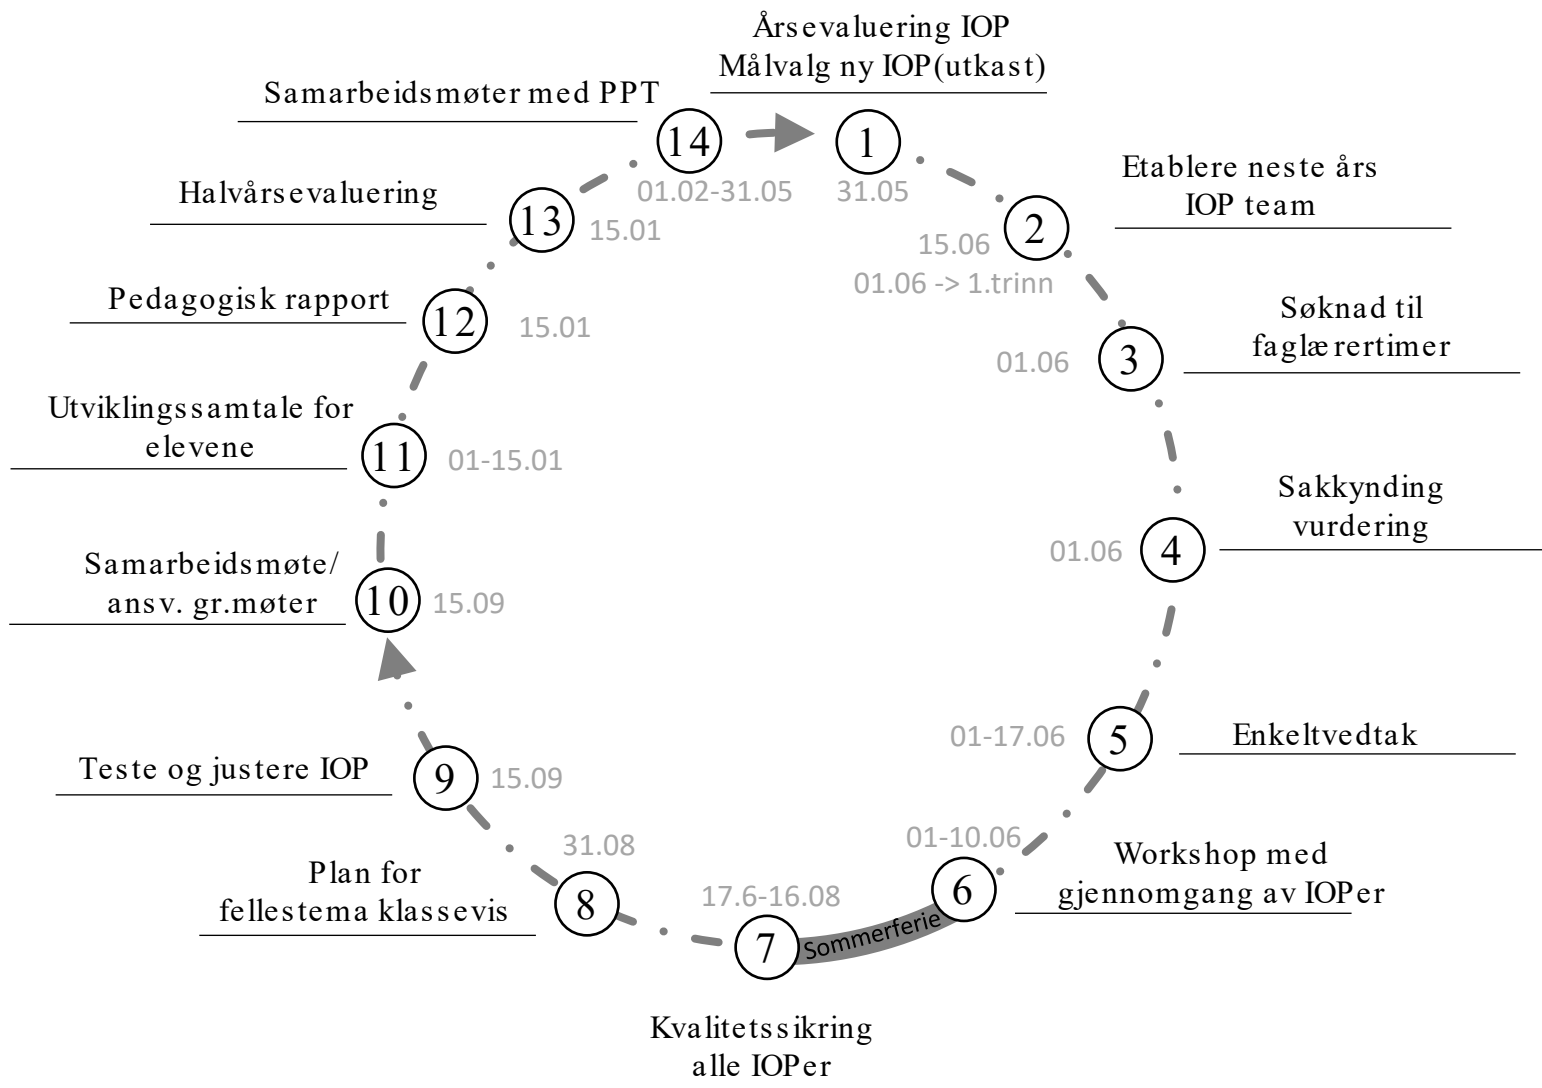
Årsevaluering IOP
Målvalg ny IOP(utkast)

1
31.05

Etablere neste års IOP team

2
15.06
01.06 -> 1.trinn

Søknad til faglærertimer

3
01.06

Sakkynding vurdering

4
01.06

Enkeltvedtak

5
01-17.06

Workshop med gjennomgang av IOPer

6
01-10.06

Sommerferie

7
17.6-16.08

Kvalitetssikring alle IOPer

Plan for fellestema klassevis

8
31.08

Teste og justere IOP

9
15.09

Samarbeidsmøte/ ansv. gr.møter

10
15.09

Utviklingssamtale for elevene

11
01-15.01

Pedagogisk rapport

12
15.01

Halvårsevaluering

13
15.01

Samarbeidsmøter med PPT

14
01.02-31.05